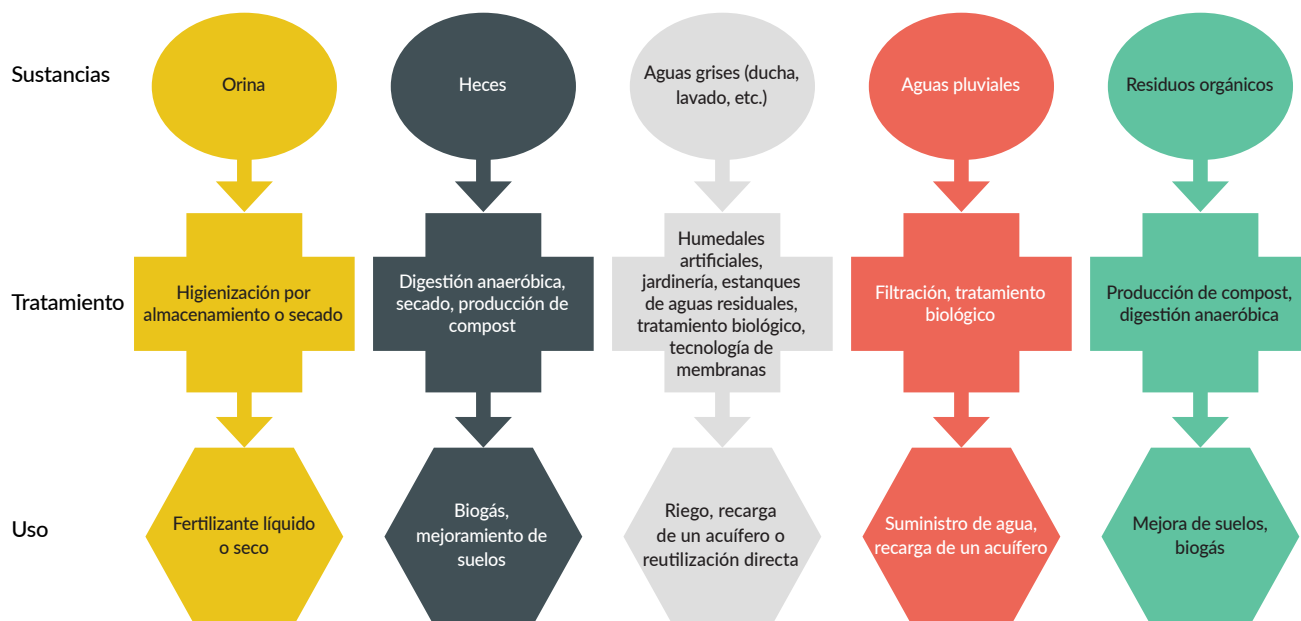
Sustancias

Orina

Heces

Aguas grises (ducha, lavado, etc.)

Aguas pluviales

Residuos orgánicos

Tratamiento

Higienización por almacenamiento o secado

Digestión anaeróbica, secado, producción de compost

Humedales artificiales, jardinería, estanques de aguas residuales, tratamiento biológico, tecnología de membranas

Filtración, tratamiento biológico

Producción de compost, digestión anaeróbica

Uso

Fertilizante líquido o seco

Biogás, mejoramiento de suelos

Riego, recarga de un acuífero o reutilización directa

Suministro de agua, recarga de un acuífero

Mejora de suelos, biogás